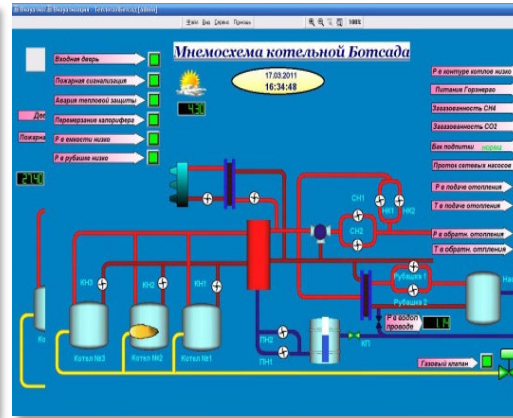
Файл Вид Сервис Помощь 100%

Мнемосхема котельной Ботсада

Входная дверь
Пожарная сигнализация
Авария тепловой защиты
Перемерзание калорифера
P в емкости низко
P в рубашке низко

Дв
Пожарн

17.03.2011
16:34:48

4.0

21.4

P в контуре котлов низко
Питание Горэнерго
Загазованность CH4
Загазованность CO2
Бак подпитки норма
Протек сетевых насосов
P в подаче отопления
T в подаче отопления
P в обратн. отопления
T в обратн. отопление

CH1
HK1
HK2
CH2

KH3
KH2
KH1

Котел №3
Котел №2
Котел №1

Рубашка 1
Рубашка 2

ПН2
ПН1
КП

P в водопроводе

Газовый клапан

Котел
Нак